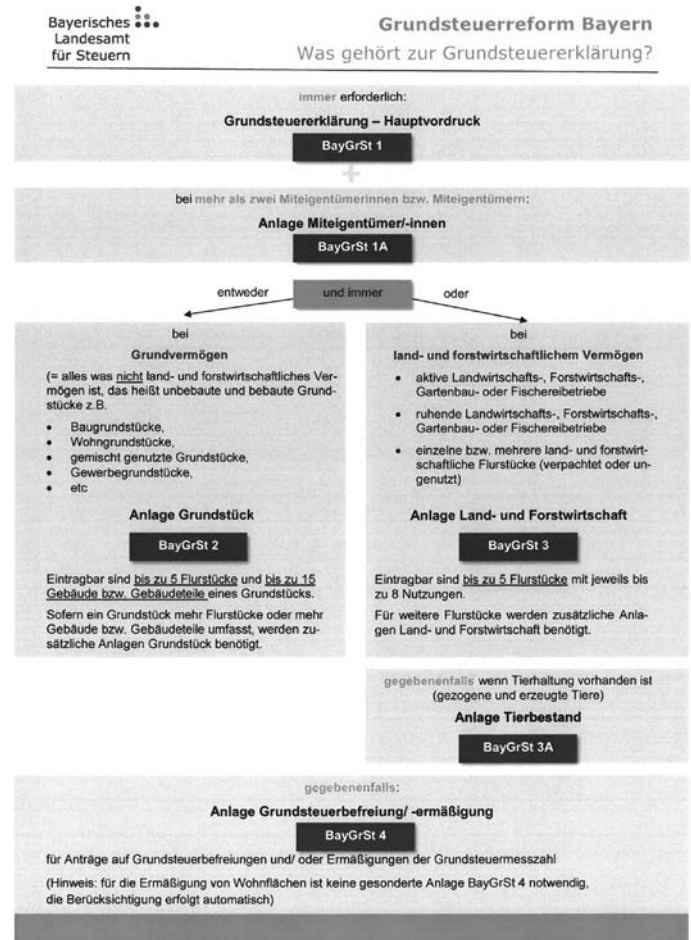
Bayerisches Landesamt für Steuern

Grundsteuerreform Bayern

Was gehört zur Grundsteuererklärung?

immer erforderlich:

Grundsteuererklärung – Hauptvordruck

BayGrSt 1

+

bei mehr als zwei Miteigentümerinnen bzw. Miteigentümern:

Anlage Miteigentümer/-innen

BayGrSt 1A

entweder

und immer

oder

bei

Grundvermögen

(= alles was nicht land- und forstwirtschaftliches Vermögen ist, das heißt unbebaute und bebaute Grundstücke z.B.

- Baugrundstücke,
- Wohngrundstücke,
- gemischt genutzte Grundstücke,
- Gewerbegrundstücke,
- etc

Anlage Grundstück

BayGrSt 2

Eintragbar sind bis zu 5 Flurstücke und bis zu 15 Gebäude bzw. Gebäudeteile eines Grundstücks.

Sofern ein Grundstück mehr Flurstücke oder mehr Gebäude bzw. Gebäudeteile umfasst, werden zusätzliche Anlagen Grundstück benötigt.

bei

land- und forstwirtschaftlichem Vermögen

- aktive Landwirtschafts-, Forstwirtschafts-, Gartenbau- oder Fischereibetriebe
- ruhende Landwirtschafts-, Forstwirtschafts-, Gartenbau- oder Fischereibetriebe
- einzelne bzw. mehrere land- und forstwirtschaftliche Flurstücke (verpachtet oder ungenutzt)

Anlage Land- und Forstwirtschaft

BayGrSt 3

Eintragbar sind bis zu 5 Flurstücke mit jeweils bis zu 8 Nutzungen.

Für weitere Flurstücke werden zusätzliche Anlagen Land- und Forstwirtschaft benötigt.

gegebenenfalls wenn Tierhaltung vorhanden ist (gezogene und erzeugte Tiere)

Anlage Tierbestand

BayGrSt 3A

gegebenenfalls:

Anlage Grundsteuerbefreiung/ -ermäßigung

BayGrSt 4

für Anträge auf Grundsteuerbefreiungen und/ oder Ermäßigungen der Grundsteuermesszahl

(Hinweis: für die Ermäßigung von Wohnflächen ist keine gesonderte Anlage BayGrSt 4 notwendig, die Berücksichtigung erfolgt automatisch)